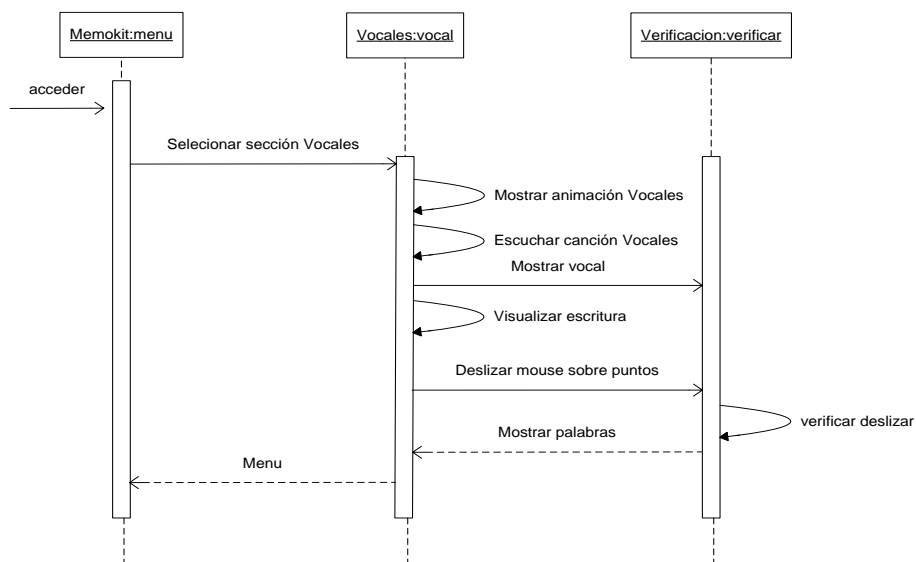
Memokit:menu

Vocales:vocal

Verificacion:verificar

acceder

Selecionar sección Vocales

Mostrar animación Vocales

Escuchar canción Vocales

Mostrar vocal

Visualizar escritura

Deslizar mouse sobre puntos

verificar deslizar

Mostrar palabras

Menu